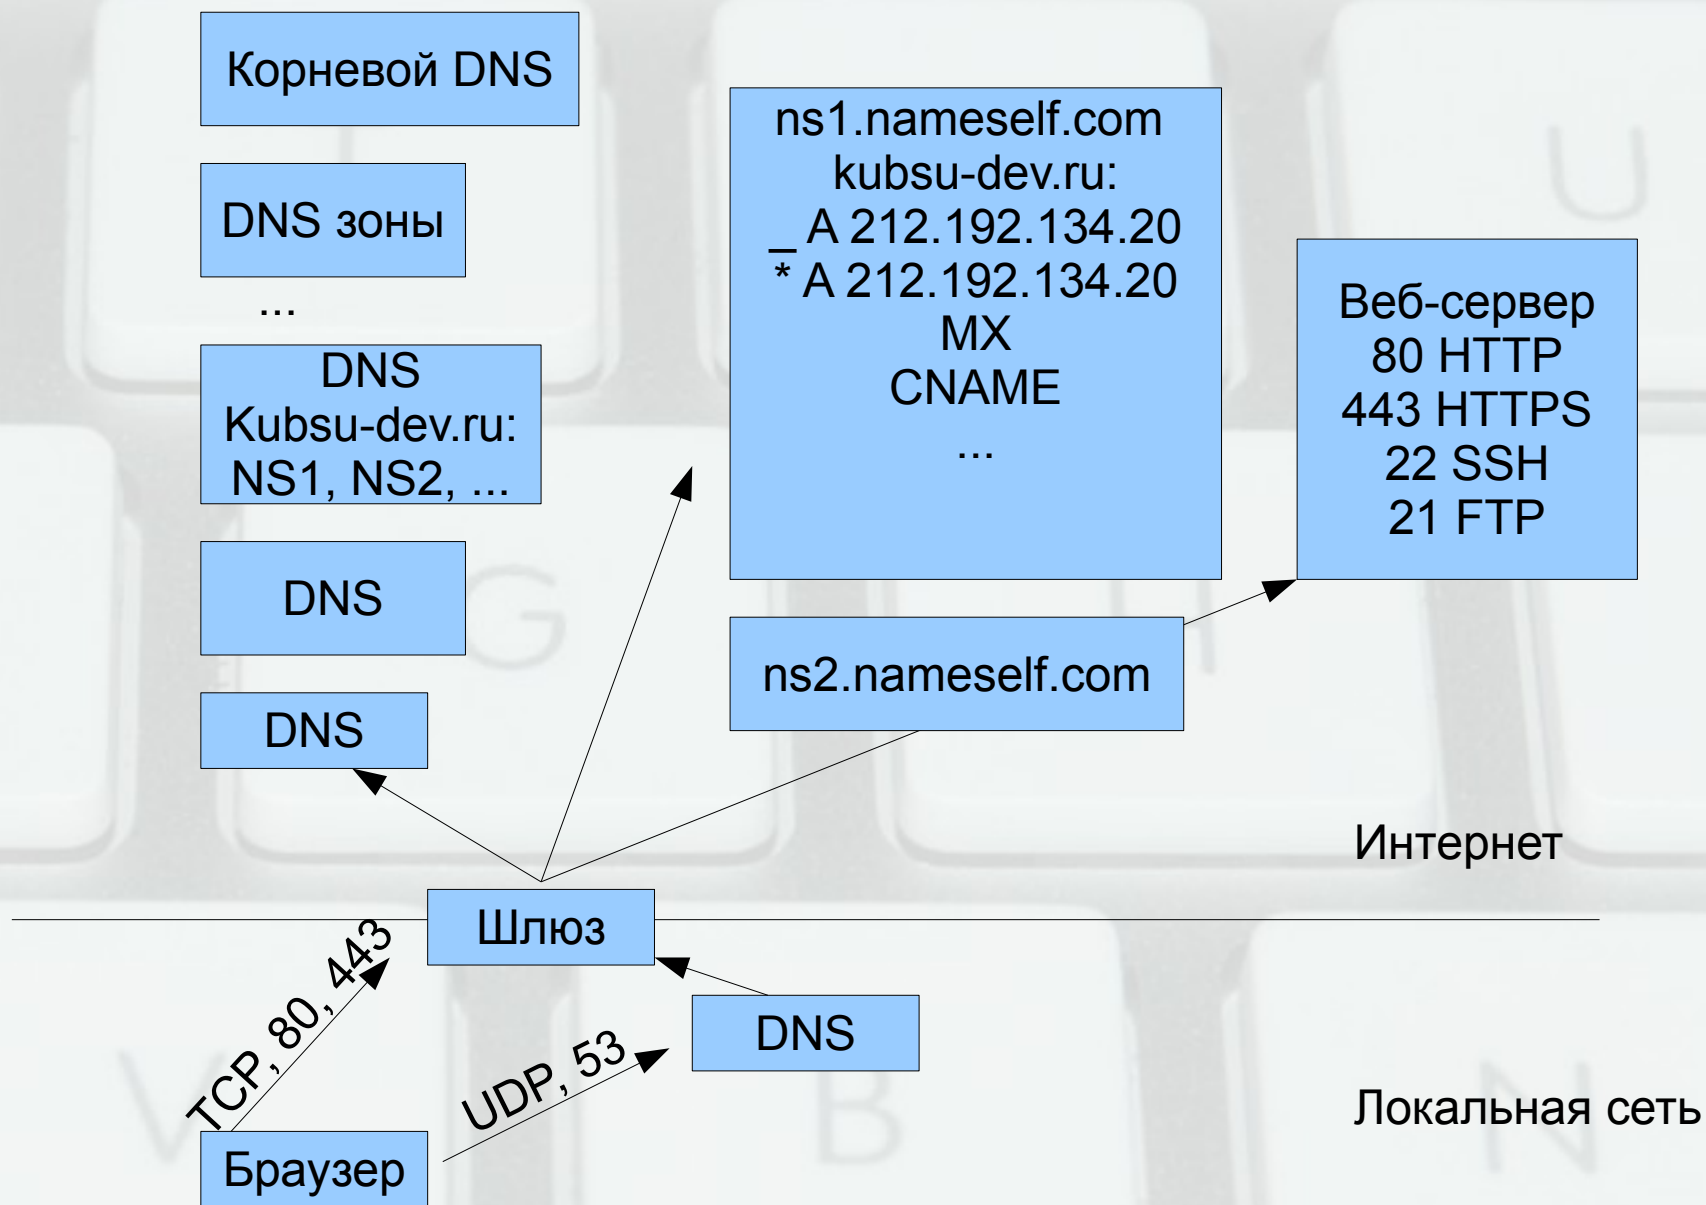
Корневой DNS

DNS зоны

...

DNS
Kubsu-dev.ru:
NS1, NS2, ...

DNS

DNS

ns1.nameself.com
kubsu-dev.ru:
_ A 212.192.134.20
* A 212.192.134.20
MX
CNAME
...

Веб-сервер
80 HTTP
443 HTTPS
22 SSH
21 FTP

ns2.nameself.com

Интернет

Шлюз

TCP, 80, 443

UDP, 53

DNS

Локальная сеть

Браузер